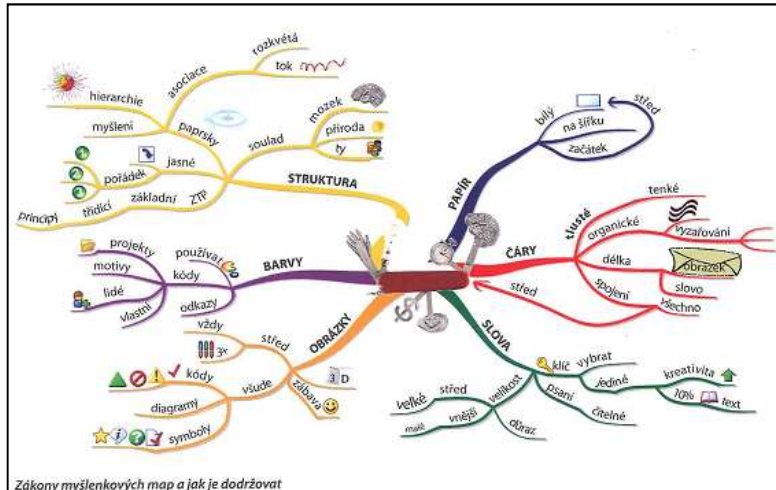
rozkvětá
tok
asociace
hierarchie
myšlení
paprsky
mozek
soulad
příroda
ty
jasné
pořádek
základní
ZTP
STRUKTURA
principy
třídící
PAPÍR
bílý
na šířku
začátek
střed
tlusté
tenké
organické
vyzařování
ČÁRY
délka
obrázek
slovo
spojení
všechno
střed
projekty
používat
motivy
BARVY
kódy
lidé
odkazy
vlastní
vždy
střed
3+
OBRÁZKY
3D
kódy
všude
zábava
diagramy
symboly
SLOVA
klíč
vybrat
kreativita
jedině
velké
střed
velikost
10%
text
malé
vnější
psaní
čitelné
důraz
Zákony myšlenkových map a jak je dodržovat